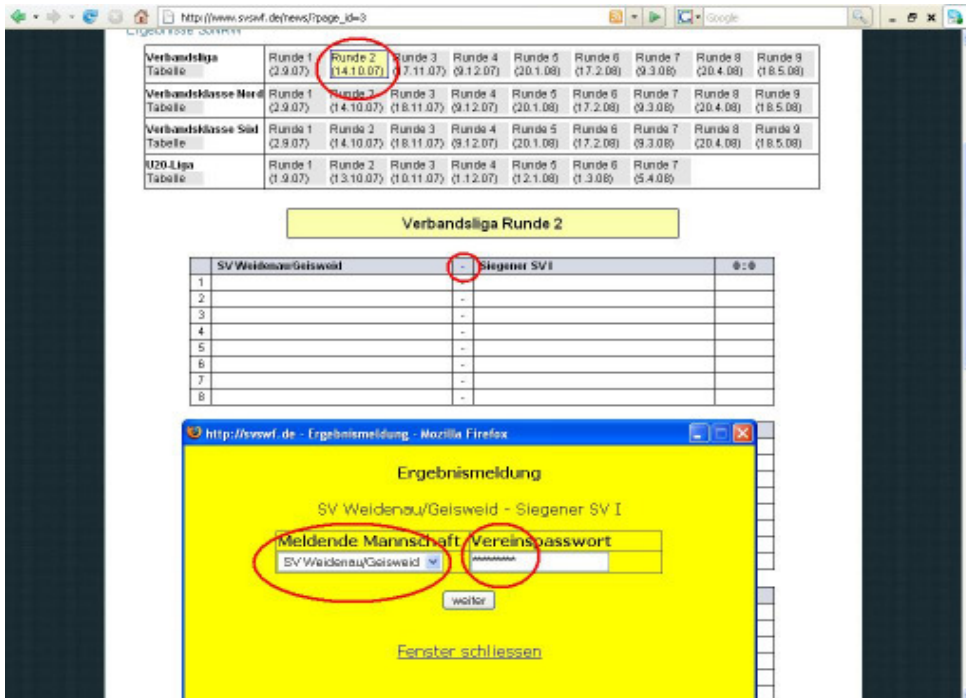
http://www.svswf.de/news/?page_id=3

Google

Ergebnisse SGNRW

| Verbandsliga Tabelle | Runde 1 (2.9.07) | Runde 2 (14.10.07) | Runde 3 (17.11.07) | Runde 4 (9.12.07) | Runde 5 (20.1.08) | Runde 6 (17.2.08) | Runde 7 (9.3.08) | Runde 8 (20.4.08) | Runde 9 (18.5.08) |
|---|---|---|---|---|---|---|---|---|---|
| Verbandsklasse Nord Tabelle | Runde 1 (2.9.07) | Runde 2 (14.10.07) | Runde 3 (18.11.07) | Runde 4 (9.12.07) | Runde 5 (20.1.08) | Runde 6 (17.2.08) | Runde 7 (9.3.08) | Runde 8 (20.4.08) | Runde 9 (18.5.08) |
| Verbandsklasse Süd Tabelle | Runde 1 (2.9.07) | Runde 2 (14.10.07) | Runde 3 (18.11.07) | Runde 4 (9.12.07) | Runde 5 (20.1.08) | Runde 6 (17.2.08) | Runde 7 (9.3.08) | Runde 8 (20.4.08) | Runde 9 (18.5.08) |
| U20-Liga Tabelle | Runde 1 (1.9.07) | Runde 2 (13.10.07) | Runde 3 (10.11.07) | Runde 4 (1.12.07) | Runde 5 (12.1.08) | Runde 6 (1.3.08) | Runde 7 (5.4.08) | | |

Verbandsliga Runde 2

| | SV Weidenau/Geisweid | - | Siegener SV I | 0 : 0 |
|---|---|---|---|---|
| 1 | | - | | |
| 2 | | - | | |
| 3 | | - | | |
| 4 | | - | | |
| 5 | | - | | |
| 6 | | - | | |
| 7 | | - | | |
| 8 | | - | | |

http://svswf.de - Ergebnismeldung - Mozilla Firefox

Ergebnismeldung

SV Weidenau/Geisweid - Siegener SV I

| Meldende Mannschaft | Vereinspasswort |
|---|---|
| SV Weidenau/Geisweid | ******** |

weiter

Fenster schliessen